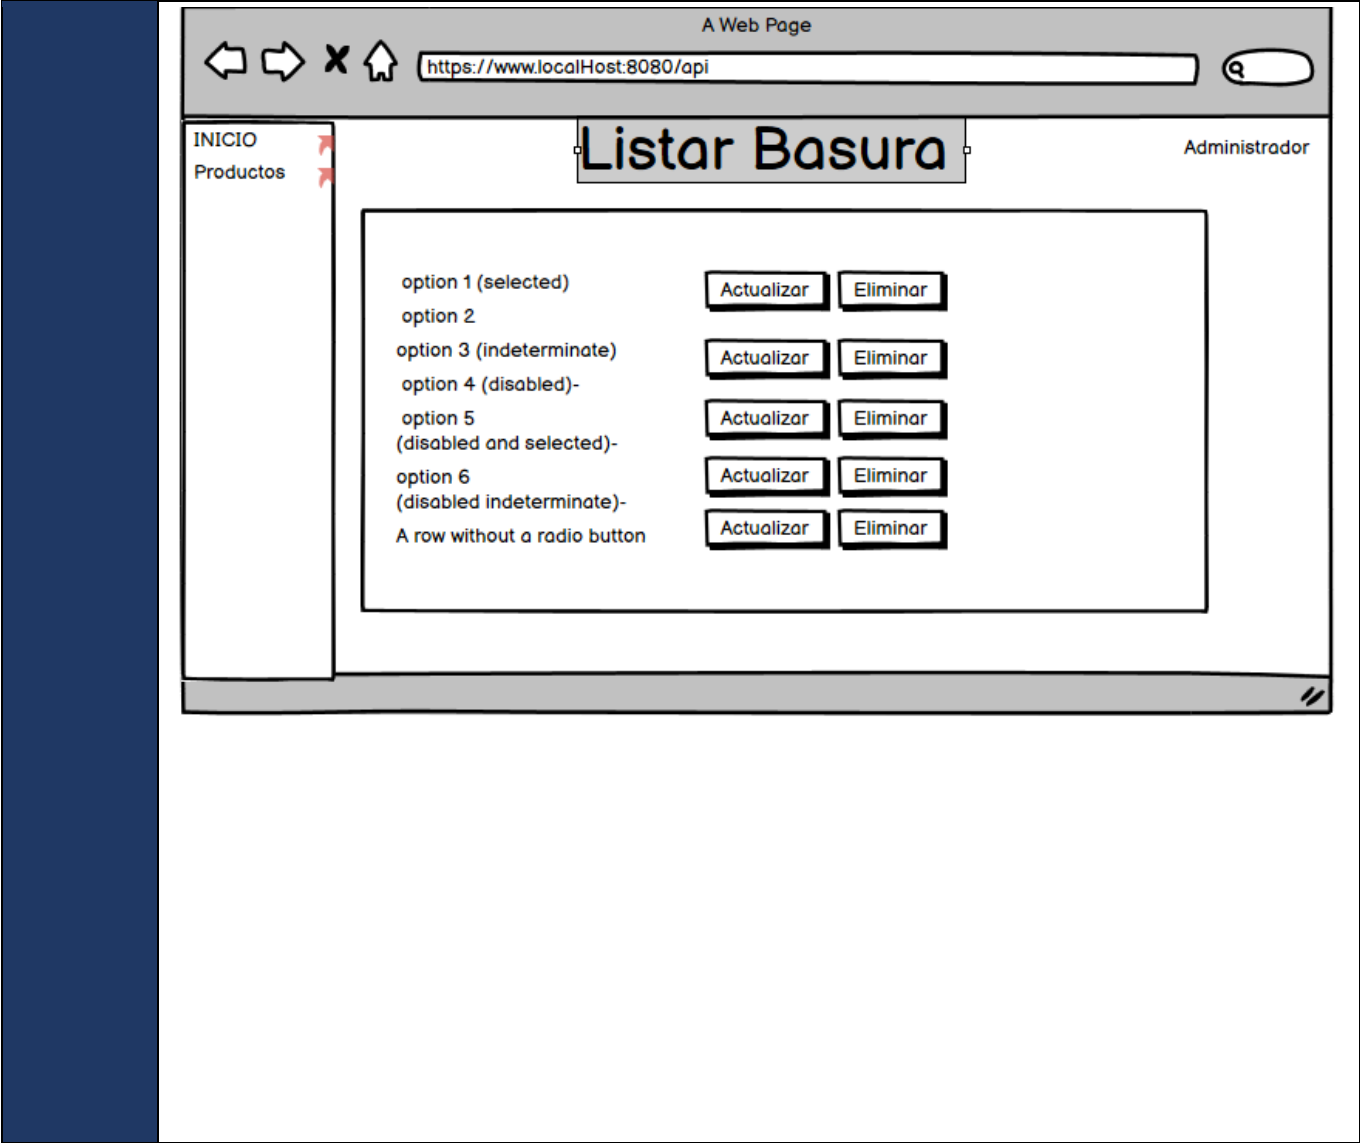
A Web Page

https://www.localHost:8080/api

INICIO
Productos

Listar Basura

Administrador

option 1 (selected)
option 2
option 3 (indeterminate)
option 4 (disabled)-
option 5
(disabled and selected)-
option 6
(disabled indeterminate)-
A row without a radio button

Actualizar Eliminar
Actualizar Eliminar
Actualizar Eliminar
Actualizar Eliminar
Actualizar Eliminar